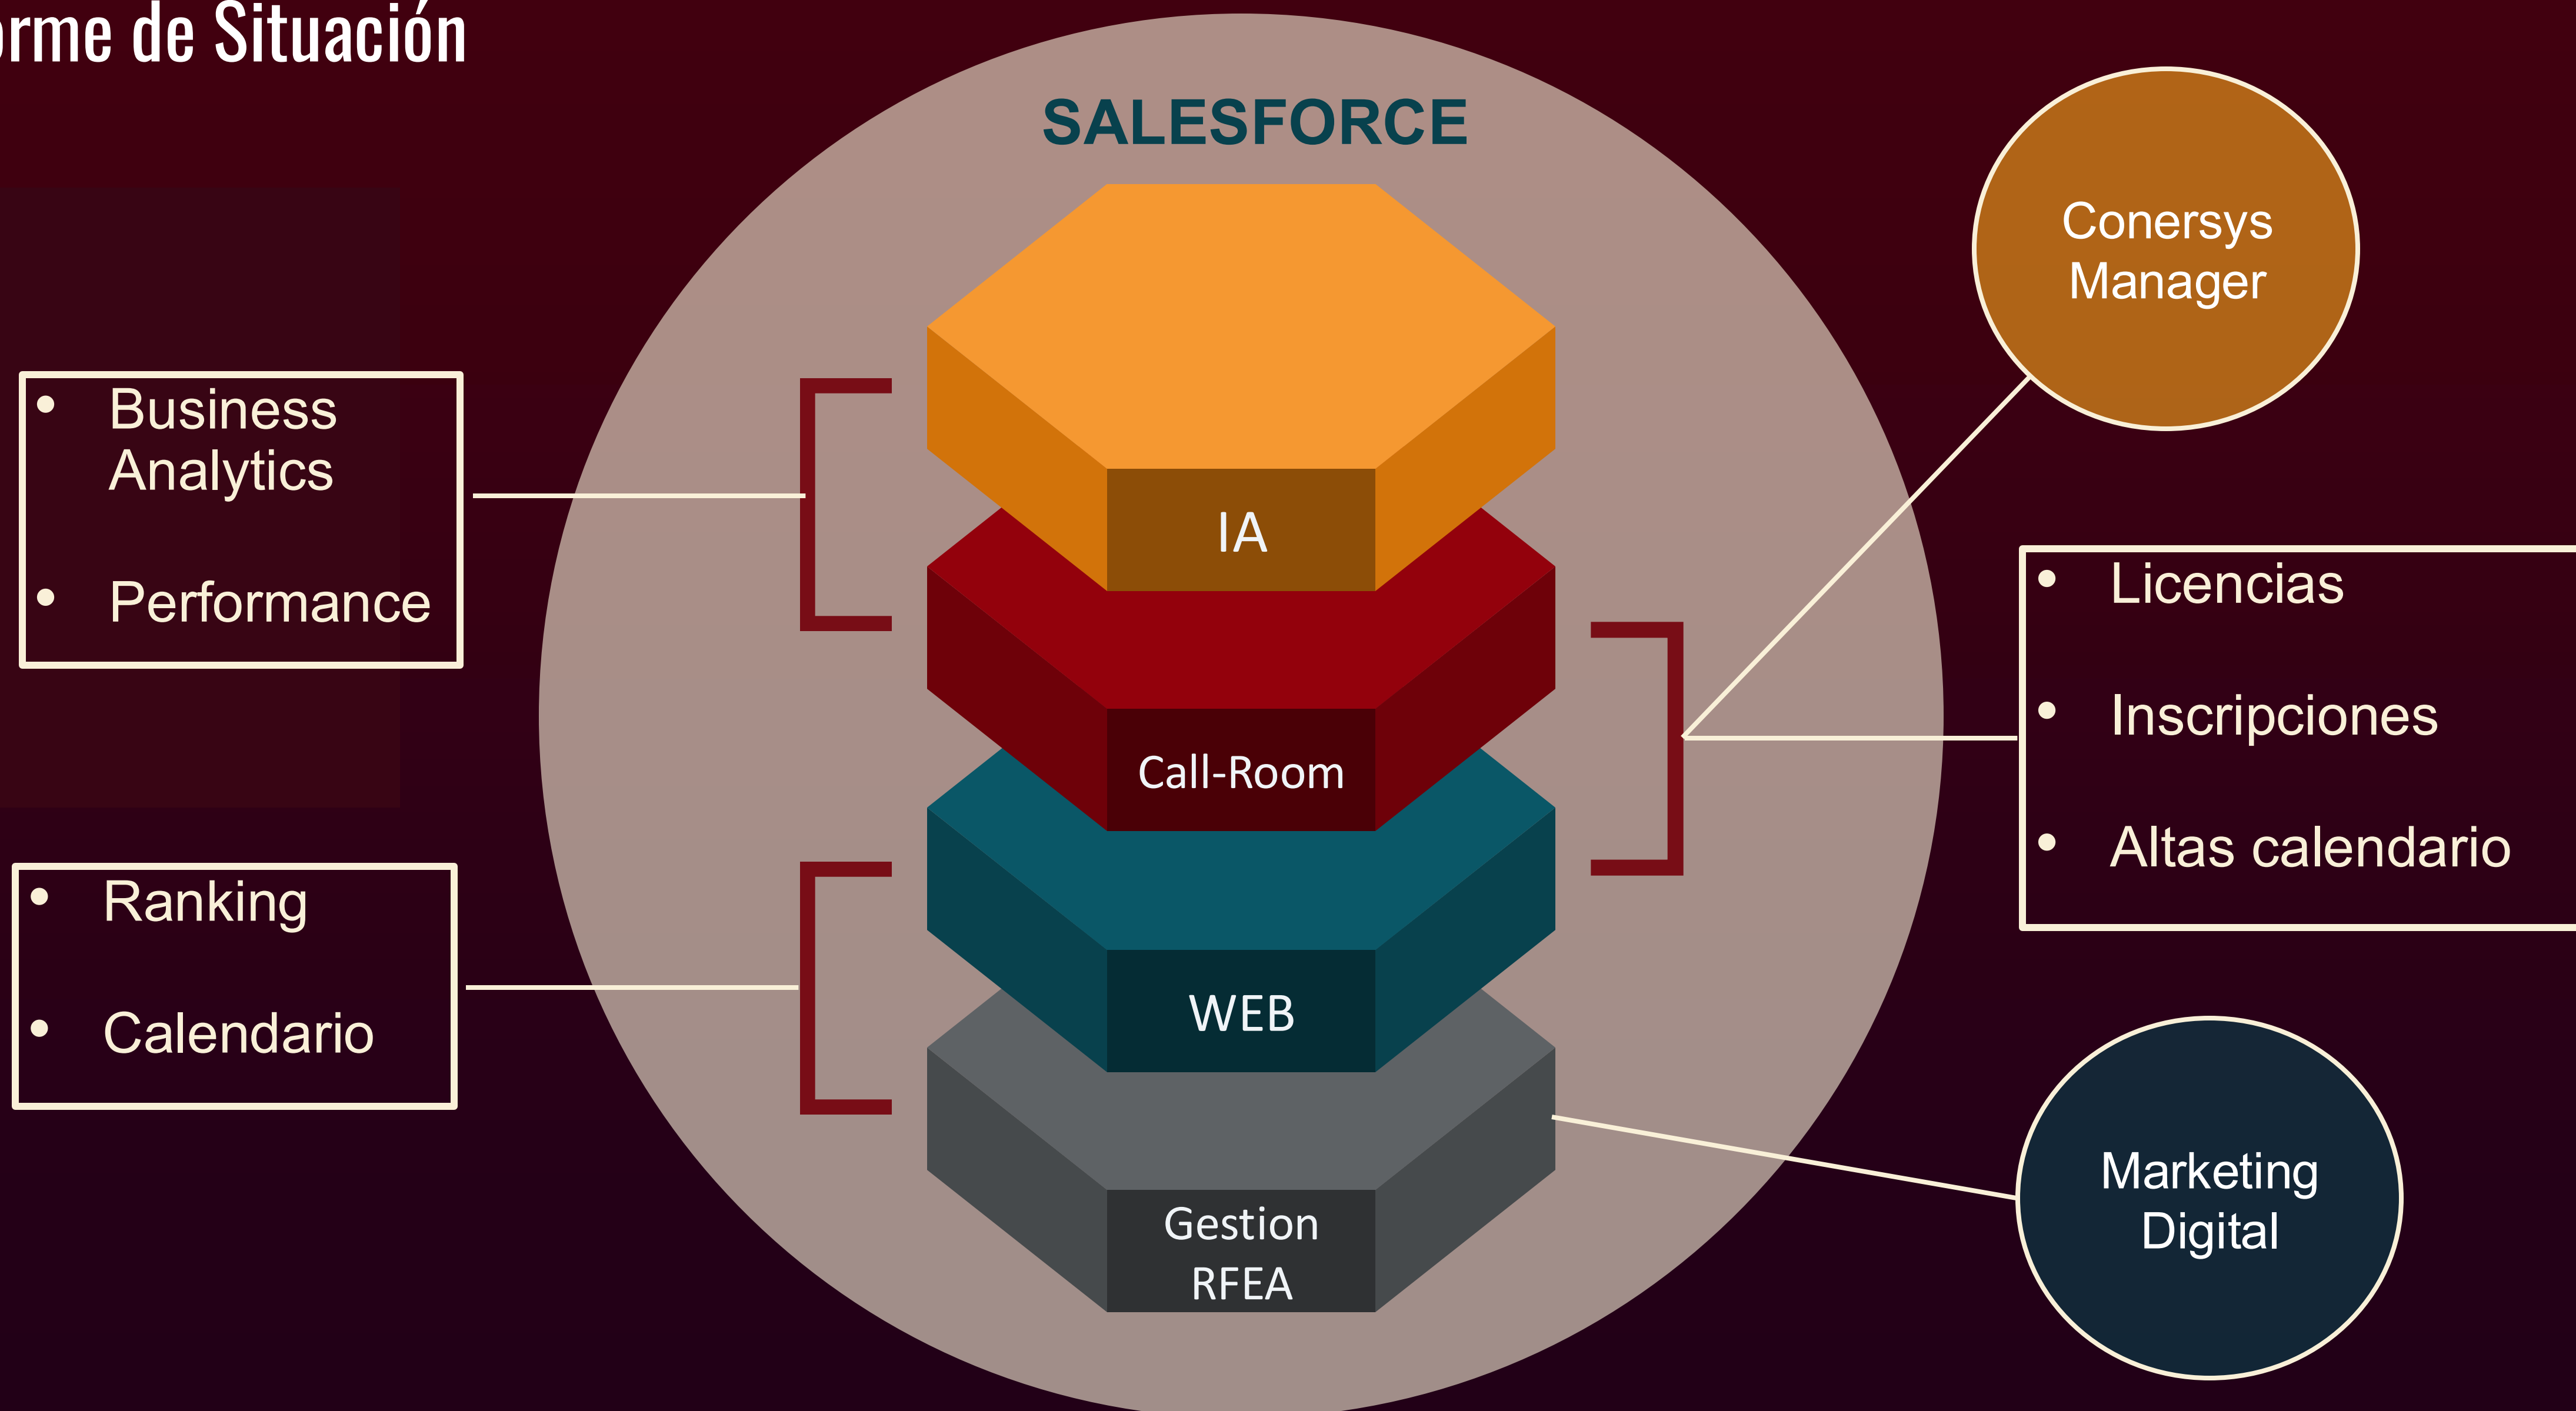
rme de Situación

SALESFORCE

Conersys Manager

- Business Analytics
- Performance

IA

Call-Room

WEB

Gestion RFEA

- Licencias
- Inscripciones
- Altas calendario

- Ranking
- Calendario

Marketing Digital